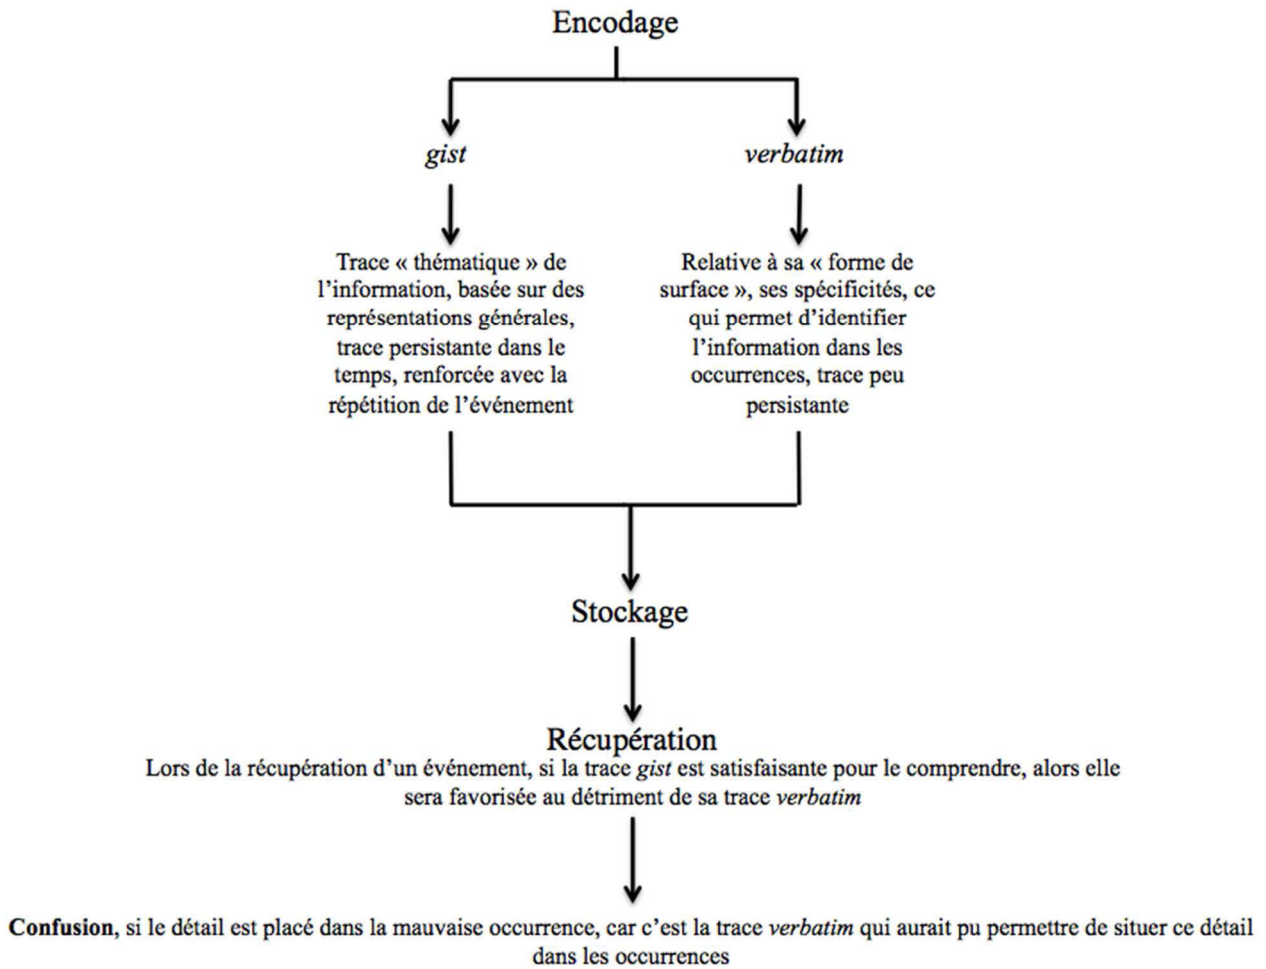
Encodage

gist

verbatim

Trace « thématique » de l'information, basée sur des représentations générales, trace persistante dans le temps, renforcée avec la répétition de l'événement

Relative à sa « forme de surface », ses spécificités, ce qui permet d'identifier l'information dans les occurrences, trace peu persistante

Stockage

Récupération

Lors de la récupération d'un événement, si la trace gist est satisfaisante pour le comprendre, alors elle sera favorisée au détriment de sa trace verbatim

Confusion, si le détail est placé dans la mauvaise occurrence, car c'est la trace verbatim qui aurait pu permettre de situer ce détail dans les occurrences